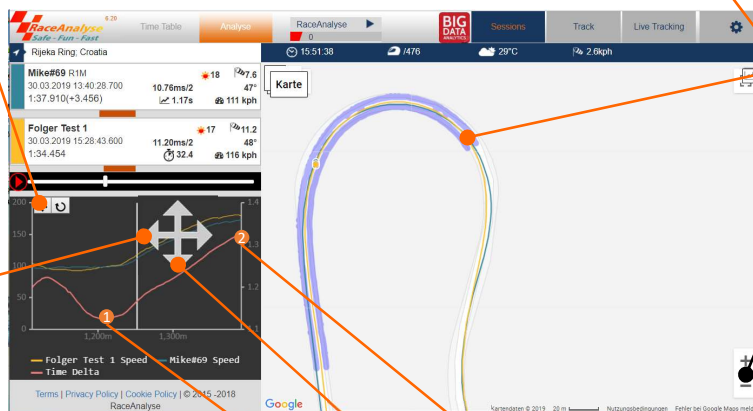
RaceAnalyse 6.28
Safe · Fun · Fast
Time Table
Analyse
RaceAnalyse
0
BIG DATA ANALYTICS
Sessions
Track
Live Tracking
Rijeka Ring; Croatia
15:51:38
/476
29°C
2.6kph
Mike#69 R1M
30.03.2019 13:40:28.700
1:37.910(+3.456)
18
7.6
10.76ms/2
47°
1.17s
111 kph
Folger Test 1
30.03.2019 15:28:43.600
1:34.454
17
11.2
11.20ms/2
48°
32.4
116 kph
Karte
200
150
100
50
0
1,200m
1,300m
1.4
1.3
1.2
1
2
Folger Test 1 Speed
Mike#69 Speed
Time Delta
Terms | Privacy Policy | Cookie Policy | © 2015 -2018 RaceAnalyse
Google
Kartendaten © 2019 20 m Nutzungsbedingungen Fehler bei Google Maps mel